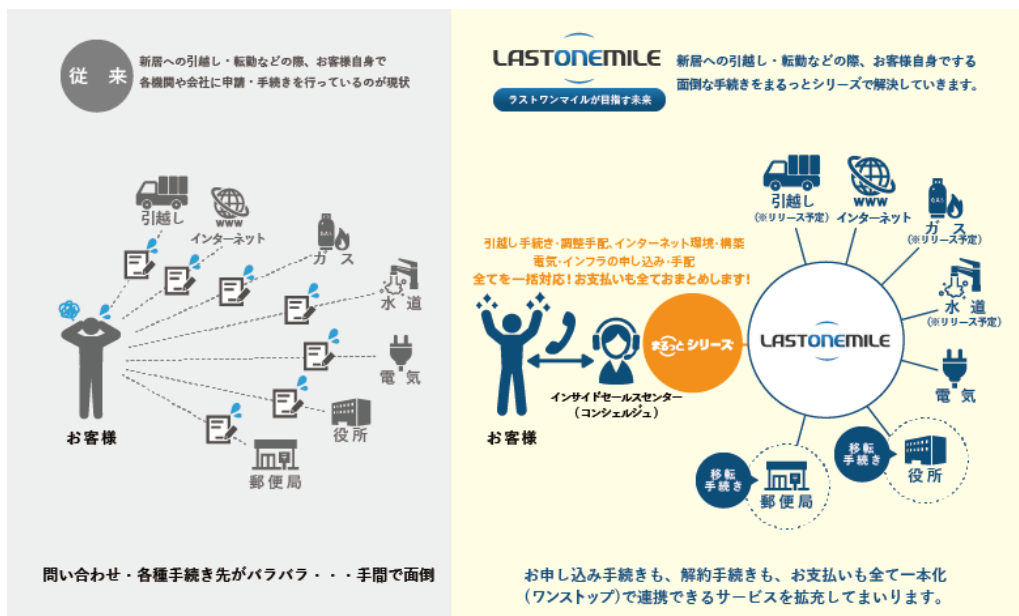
従来

新居への引越し・転動などの際、お客様自身で各機関や会社に申請・手続きを行っているのが現状

引越し

WWW
インターネット

ガス

水道

電気

役所

郵便局

お客様

問い合わせ・各種手続き先がバラバラ・・・手間で面倒

LASTONEMILE

ラストワンマイルが目指す未来

新居への引越し・転動などの際、お客様自身でする面倒な手続きをまるっとシリーズで解決していきます。

引越し
(※リリース予定)

WWW
インターネット

ガス
(※リリース予定)

水道
(※リリース予定)

電気

移転手続き
役所

移転手続き
郵便局

引越し手続き・調整手配、インターネット環境・構築
電気・インフラの申し込み・手配
全てを一括対応！お支払いも全ておまとめします！

まるっとシリーズ

LASTONEMILE

インサイドセールスセンター
（コンシェルジュ）

お客様

お申し込み手続きも、解約手続きも、お支払いも全て一本化
（ワンストップ）で連携できるサービスを拡充してまいります。